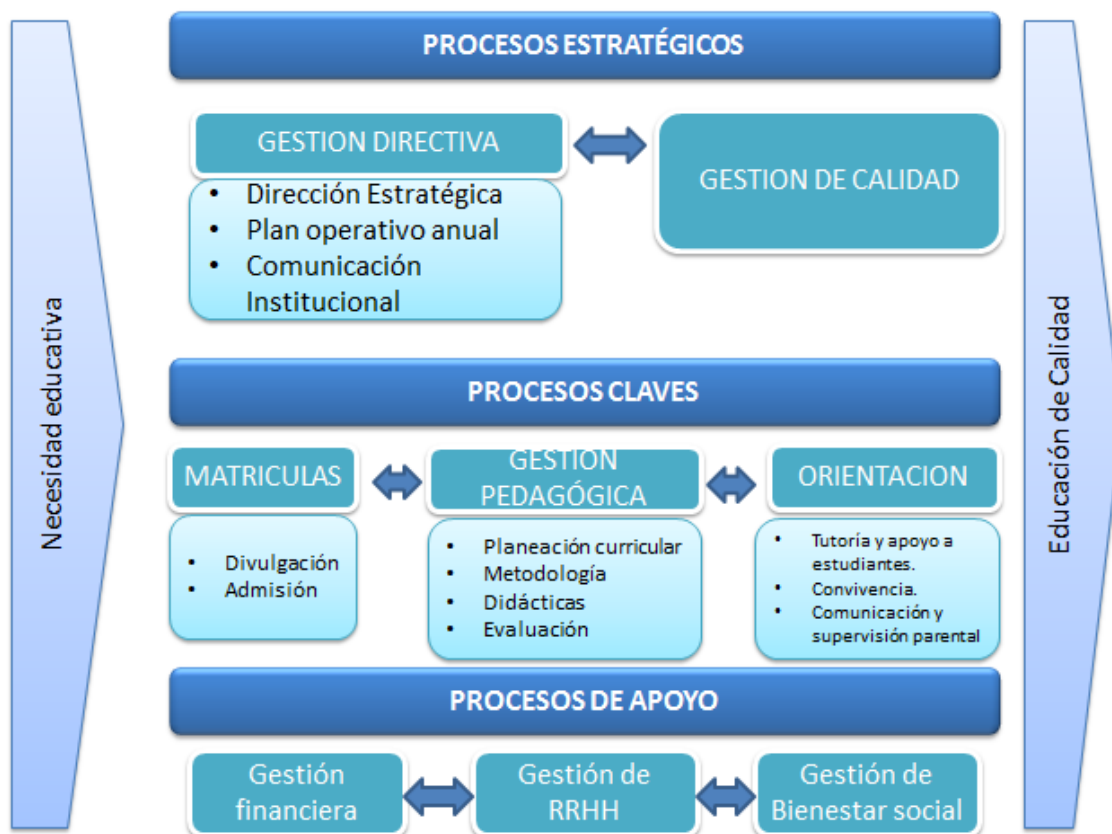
Necesidad educativa

PROCESOS ESTRATÉGICOS

GESTION DIRECTIVA

- Dirección Estratégica
- Plan operativo anual
- Comunicación Institucional

GESTION DE CALIDAD

PROCESOS CLAVES

MATRICULAS

- Divulgación
- Admisión

GESTION PEDAGÓGICA

- Planeación curricular
- Metodología
- Didácticas
- Evaluación

ORIENTACION

- Tutoría y apoyo a estudiantes.
- Convivencia.
- Comunicación y supervisión parental

PROCESOS DE APOYO

Gestión financiera

Gestión de RRHH

Gestión de Bienestar social

Educación de Calidad